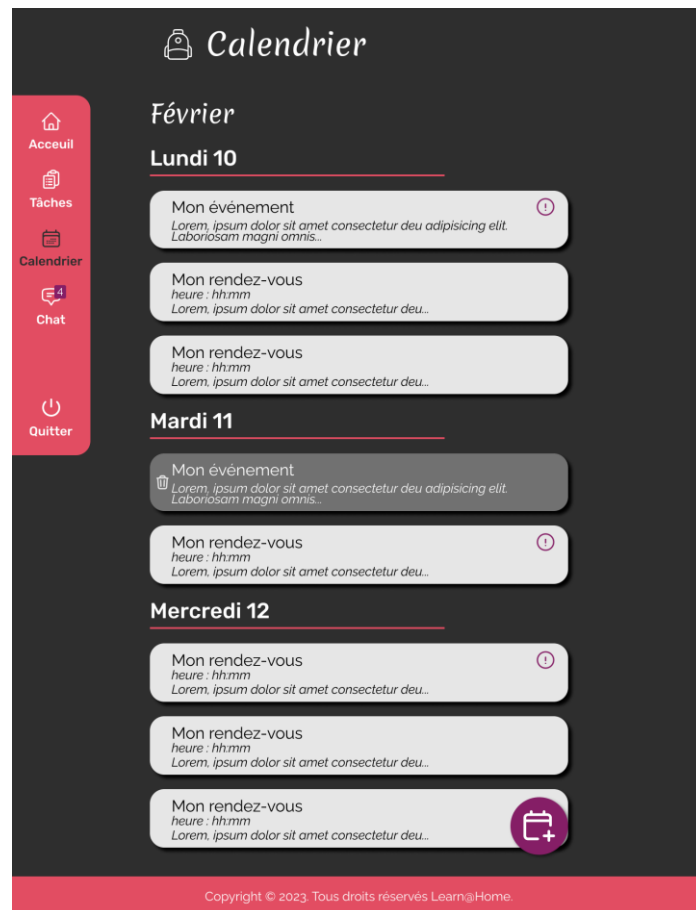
Calendrier

Acceuil
Tâches
Calendrier
4
Chat
Quitter

Février

Lundi 10

Mon événement
Lorem, ipsum dolor sit amet consectetur deu adipisicing elit. Laboriosam magni omnis...

Mon rendez-vous
heure : hh:mm
Lorem, ipsum dolor sit amet consectetur deu...

Mon rendez-vous
heure : hh:mm
Lorem, ipsum dolor sit amet consectetur deu...

Mardi 11

Mon événement
Lorem, ipsum dolor sit amet consectetur deu adipisicing elit. Laboriosam magni omnis...

Mon rendez-vous
heure : hh:mm
Lorem, ipsum dolor sit amet consectetur deu...

Mercredi 12

Mon rendez-vous
heure : hh:mm
Lorem, ipsum dolor sit amet consectetur deu...

Mon rendez-vous
heure : hh:mm
Lorem, ipsum dolor sit amet consectetur deu...

Mon rendez-vous
heure : hh:mm
Lorem, ipsum dolor sit amet consectetur deu...

Copyright © 2023. Tous droits réservés Learn@Home.